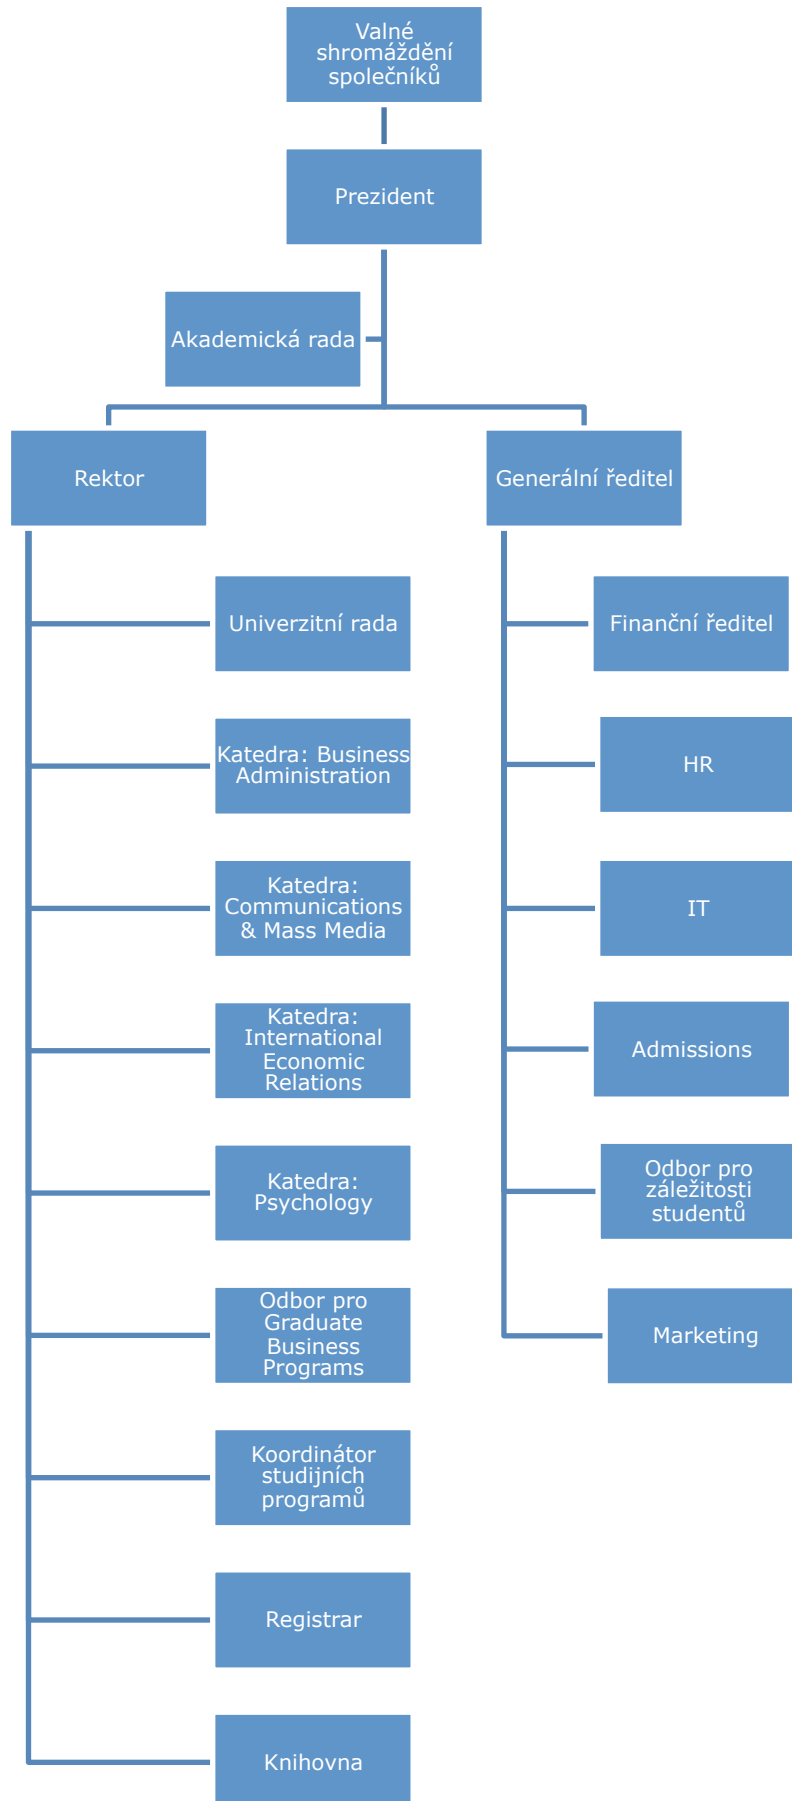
Valné shromáždění společníků

Prezident

Akademická rada

Rektor

Generální ředitel

Univerzitní rada

Katedra: Business Administration

Katedra: Communications & Mass Media

Katedra: International Economic Relations

Katedra: Psychology

Odbor pro Graduate Business Programs

Koordinátor studijních programů

Registrar

Knihovna

Finanční ředitel

HR

IT

Admissions

Odbor pro záležitosti studentů

Marketing